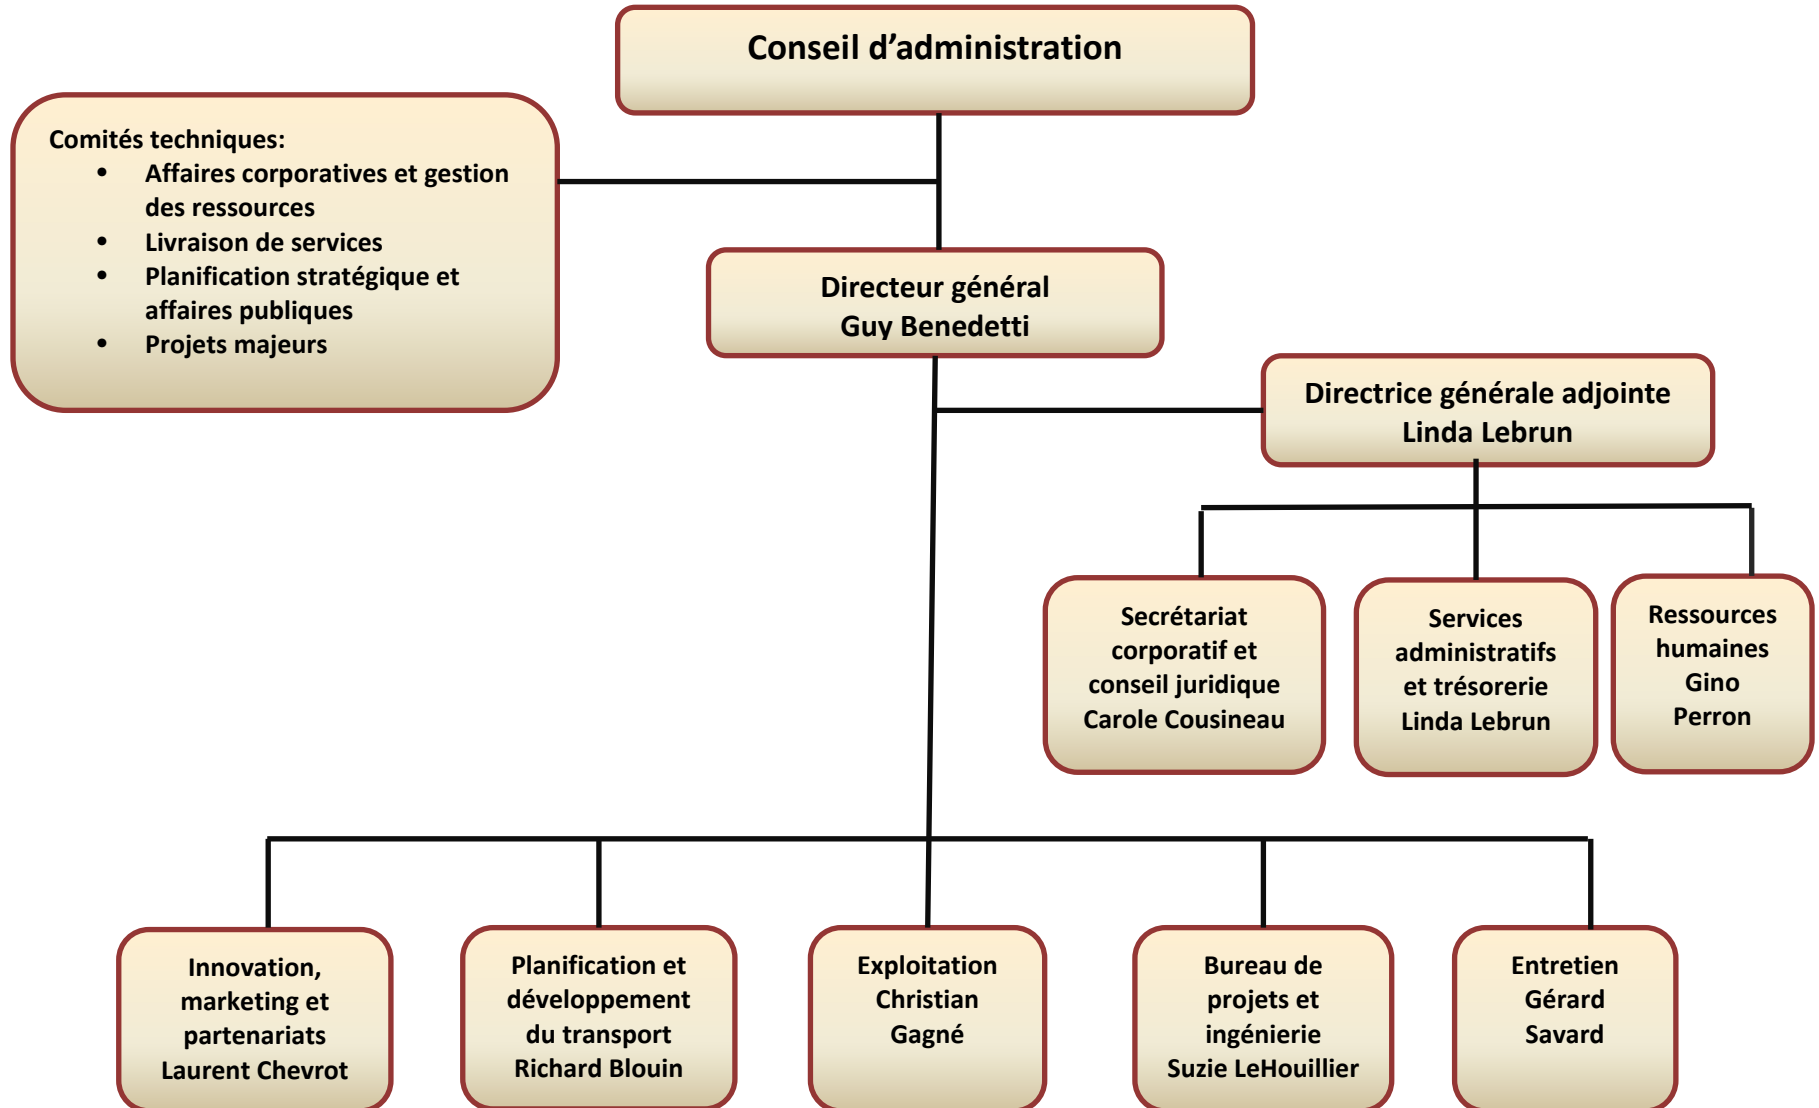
Conseil d’administration

Comités techniques:
- Affaires corporatives et gestion des ressources
- Livraison de services
- Planification stratégique et affaires publiques
- Projets majeurs

Directeur général
Guy Benedetti

Directrice générale adjointe
Linda Lebrun

Secrétariat corporatif et conseil juridique
Carole Cousineau

Services administratifs et trésorerie
Linda Lebrun

Ressources humaines
Gino Perron

Innovation, marketing et partenariats
Laurent Chevrot

Planification et développement du transport
Richard Blouin

Exploitation
Christian Gagné

Bureau de projets et ingénierie
Suzie LeHouillier

Entretien
Gérard Savard